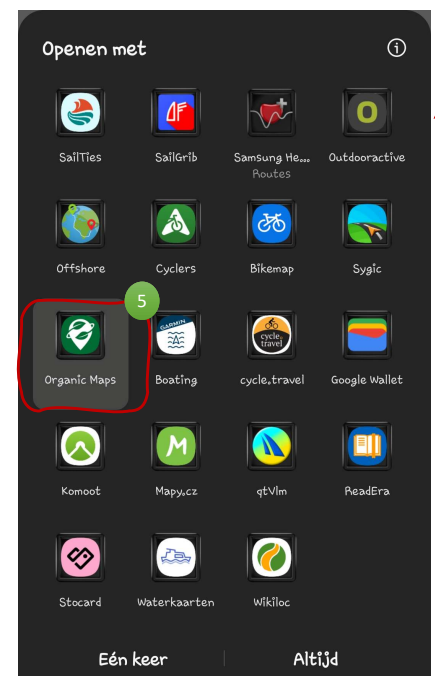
Openen met

SailTies
SailGrib
Samsung He...
Routes
Outdooractive
Offshore
Cyclers
Bikemap
Sygic
5
Organic Maps
GARMIN
Boating
cycle travel
cycle.travel
Google Wallet
Komoot
Mapy.cz
qtVlm
ReadEra
Stocard
Waterkaarten
Wikiloc

Eén keer
Altijd